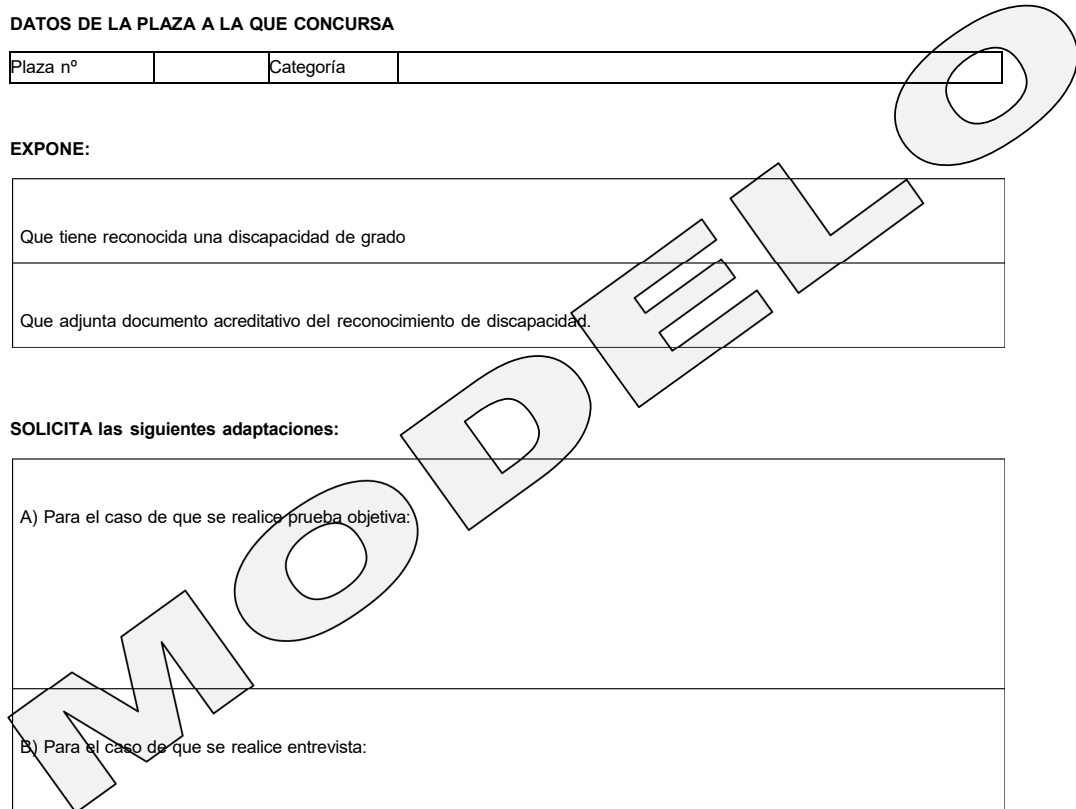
DATOS DE LA PLAZA A LA QUE CONCURSA

| Plaza nº | | Categoría | |
|---|---|---|---|

EXPONE:

Que tiene reconocida una discapacidad de grado

Que adjunta documento acreditativo del reconocimiento de discapacidad.

SOLICITA las siguientes adaptaciones:

A) Para el caso de que se realice prueba objetiva:

B) Para el caso de que se realice entrevista:

MODELO